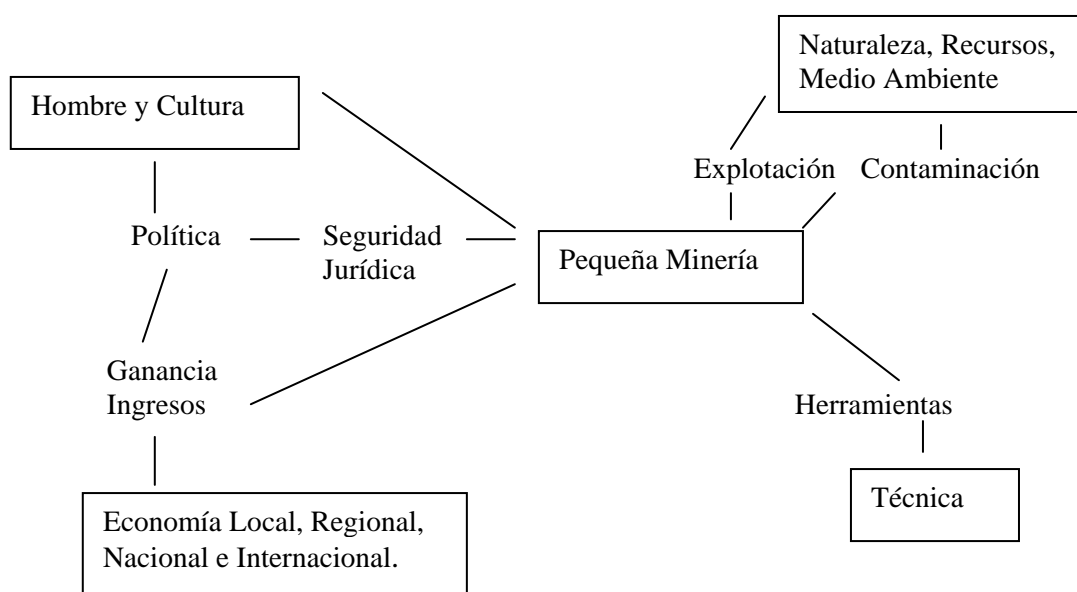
Naturaleza, Recursos, Medio Ambiente

Hombre y Cultura

Explotación

Contaminación

Política

Seguridad Jurídica

Pequeña Minería

Ganancia Ingresos

Herramientas

Técnica

Economía Local, Regional, Nacional e Internacional.